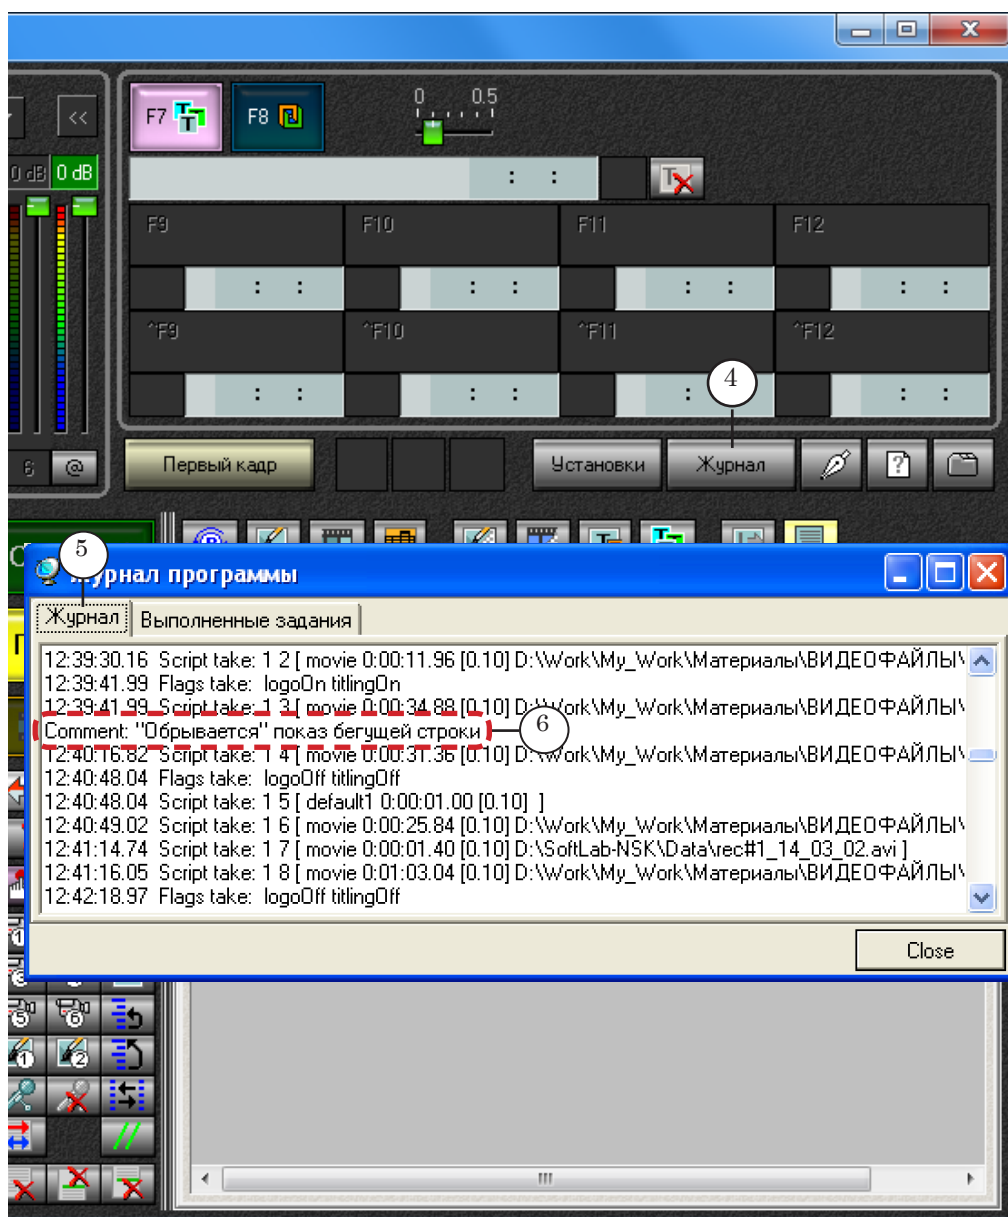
<<

0 dB 0 dB

F7 F8

0 0.5

: :

F9 F10 F11 F12

: : : : : : : :

^F9 ^F10 ^F11 ^F12

: : : : : : : :

4

6 @

Первый кадр

Установки Журнал

5

Журнал программы

Журнал Выполненные задания

12:39:30.16 Script take: 1 2 [ movie 0:00:11.96 [0.10] D:\Work\My_Work\Материалы\ВИДЕОФАЙЛЫ\
12:39:41.99 Flags take: logoOn titlingOn
12:39:41.99 Script take: 1 3 [ movie 0:00:34.88 [0.10] D:\Work\My_Work\Материалы\ВИДЕОФАЙЛЫ\
Comment: "Обрывается" показ бегущей строки
6
12:40:16.82 Script take: 1 4 [ movie 0:00:31.36 [0.10] D:\Work\My_Work\Материалы\ВИДЕОФАЙЛЫ\
12:40:48.04 Flags take: logoOff titlingOff
12:40:48.04 Script take: 1 5 [ default1 0:00:01.00 [0.10] ]
12:40:49.02 Script take: 1 6 [ movie 0:00:25.84 [0.10] D:\Work\My_Work\Материалы\ВИДЕОФАЙЛЫ\
12:41:14.74 Script take: 1 7 [ movie 0:00:01.40 [0.10] D:\SoftLab-NSK\Data\rec#1_14_03_02.avi ]
12:41:16.05 Script take: 1 8 [ movie 0:01:03.04 [0.10] D:\Work\My_Work\Материалы\ВИДЕОФАЙЛЫ\
12:42:18.97 Flags take: logoOff titlingOff

Close

III